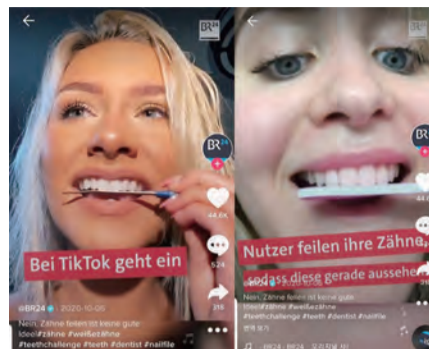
BR24

Bei TikTok geht ein

44,6K

524

318

@BR24 · 2020-10-06

Nein, Zähne feilen ist keine gute Idee! #zähne #weißeZähne #teethchallenge #teeth #dentist #nailfile

BR24

Nutzer feilen ihre Zähne,

sodass diese gerade aussehen

Nein, Zähne feilen ist keine gute Idee! #zähne #weißeZähne #teethchallenge #teeth #dentist #nailfile

번역 보기

BR24 · BR24 · 오리지널 사운드